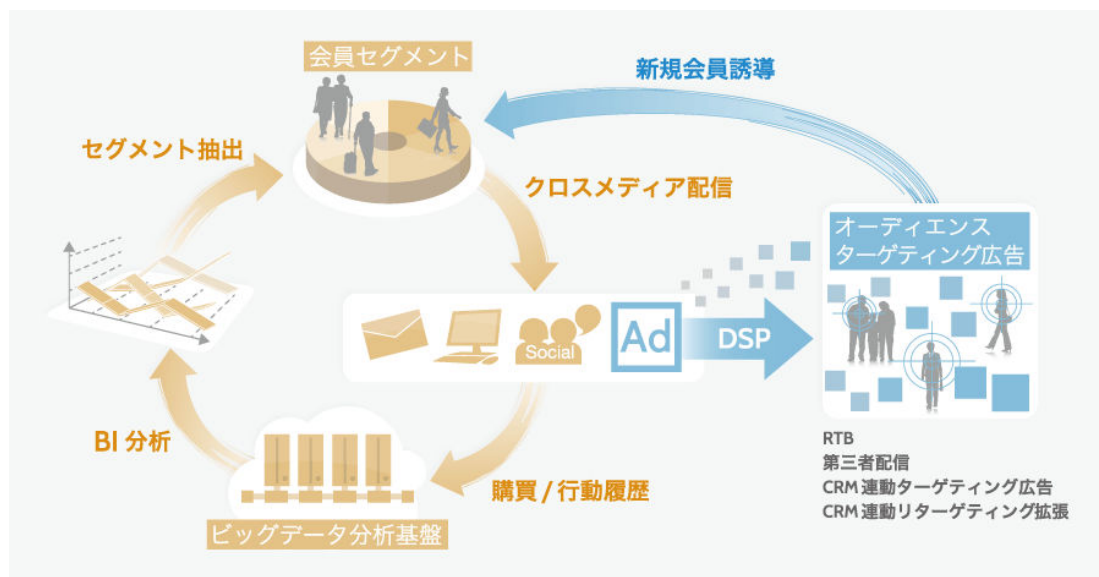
会員セグメント

新規会員誘導

セグメント抽出

クロスメディア配信

オーディエンス
ターゲティング広告

Social

Ad

DSP

BI 分析

購買 / 行動履歴

ビッグデータ分析基盤

RTB
第三者配信
CRM 連動ターゲティング広告
CRM 連動リターゲティング拡張